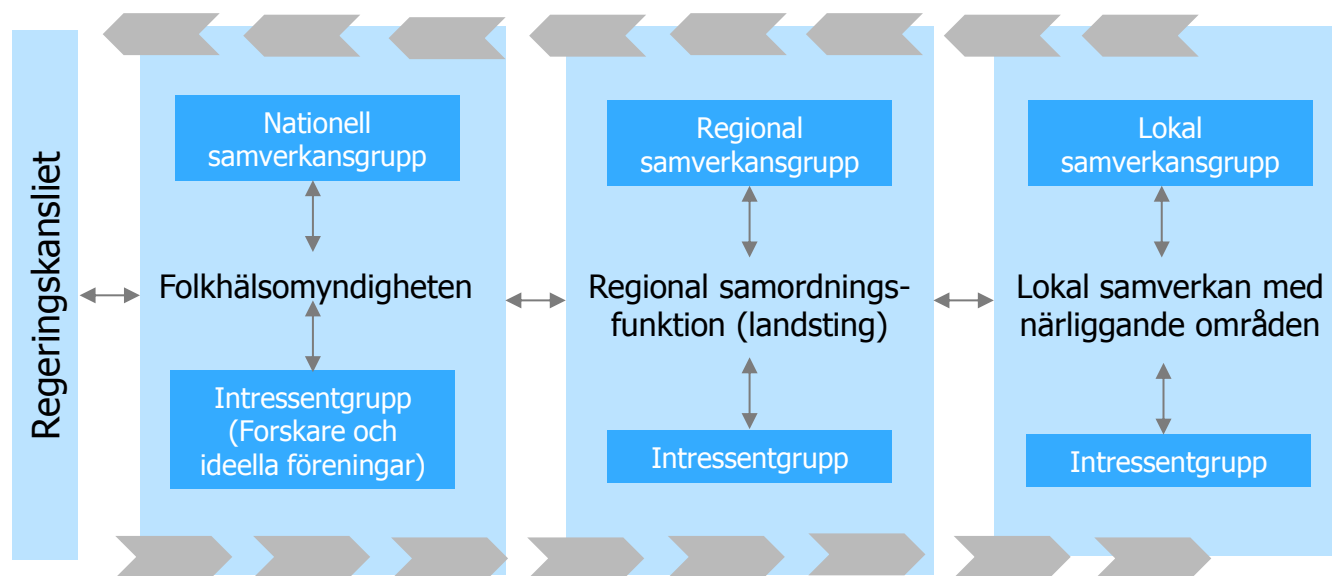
Regeringskansliet

Nationell samverkansgrupp

Folkhälsomyndigheten

Intressentgrupp (Forskare och ideella föreningar)

Regional samverkansgrupp

Regional samordningsfunktion (landsting)

Intressentgrupp

Lokal samverkansgrupp

Lokal samverkan med närliggande områden

Intressentgrupp